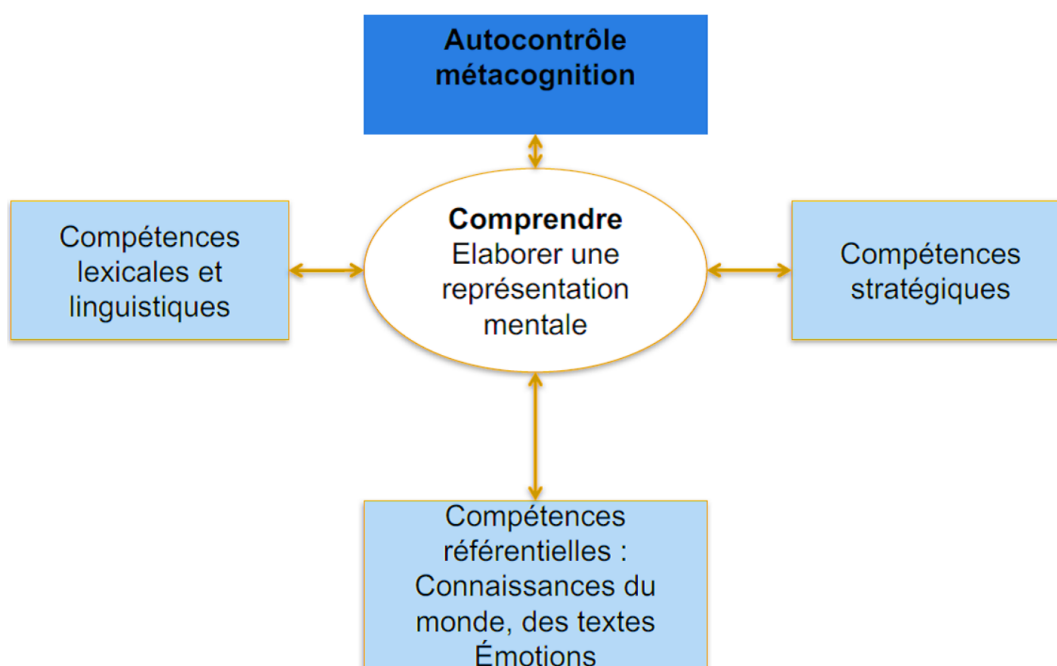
Autocontrôle
métacognition

Compétences lexicales et linguistiques

Comprendre
Elaborer une représentation mentale

Compétences stratégiques

Compétences référentielles : Connaissances du monde, des textes
Émotions